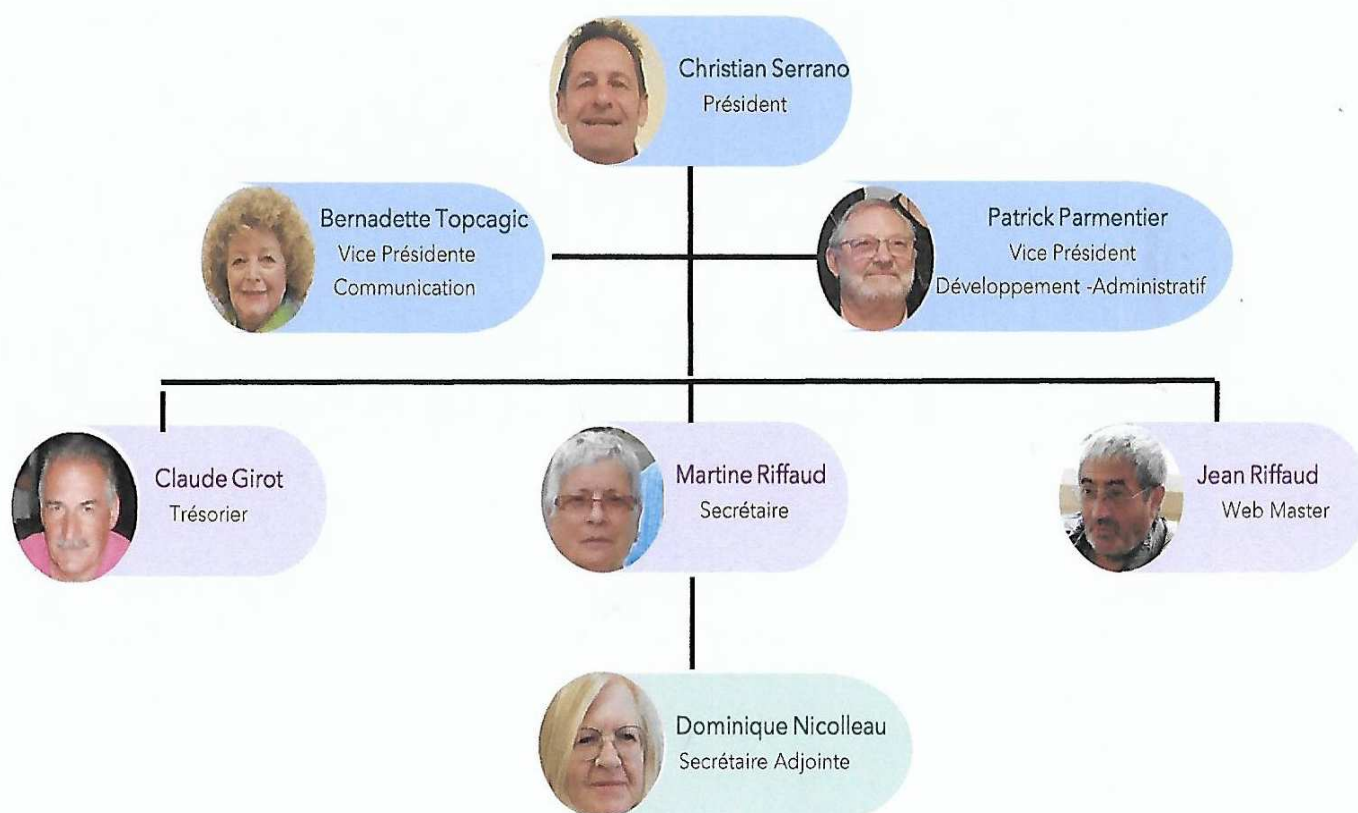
Christian Serrano
Président

Bernadette Topcagic
Vice Présidente
Communication

Patrick Parmentier
Vice Président
Développement -Administratif

Claude Girot
Trésorier

Martine Riffaud
Secrétaire

Jean Riffaud
Web Master

Dominique Nicolleau
Secrétaire Adjointe